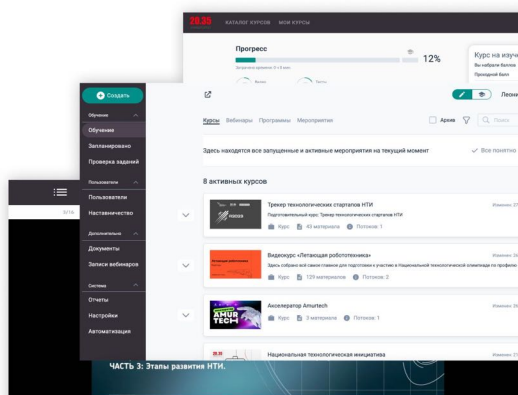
20.35
КАТАЛОГ КУРСОВ МОИ КУРСЫ

Прогресс
12%
Затрачено времени: 0 ч 8 мин
Видео Тесты

Курс на изуч
Вы набрали баллов
Проходной балл

+ Создать

Обучение
Обучение
Запланировано
Проверка заданий

Пользователи
Пользователи
Наставничество

Дополнительно
Документы
Записи вебинаров

Система
Отчеты
Настройки
Автоматизация

Леони

Курсы Вебинары Программы Мероприятия
Архив
Поиск

Здесь находятся все запущенные и активные мероприятия на текущий момент
Все понятно

8 активных курсов

Трекер технологических стартапов НТИ
Подготовительный курс: Трекер технологических стартапов НТИ
Курс 43 материала Потоков: 1
Изменен: 2

Видеокурс «Летающая робототехника»
Здесь собрано всё самое главное для подготовки к участию в Национальной технологической олимпиаде по профилю
Курс 129 материалов Потоков: 2
Изменен: 2

Акселератор Amurtech
AMUR TECH
Курс 3 материала Потоков: 1
Изменен: 2

Национальная технологическая инициатива
Изменен: 2

ЧАСТЬ 3: Этапы развития НТИ.